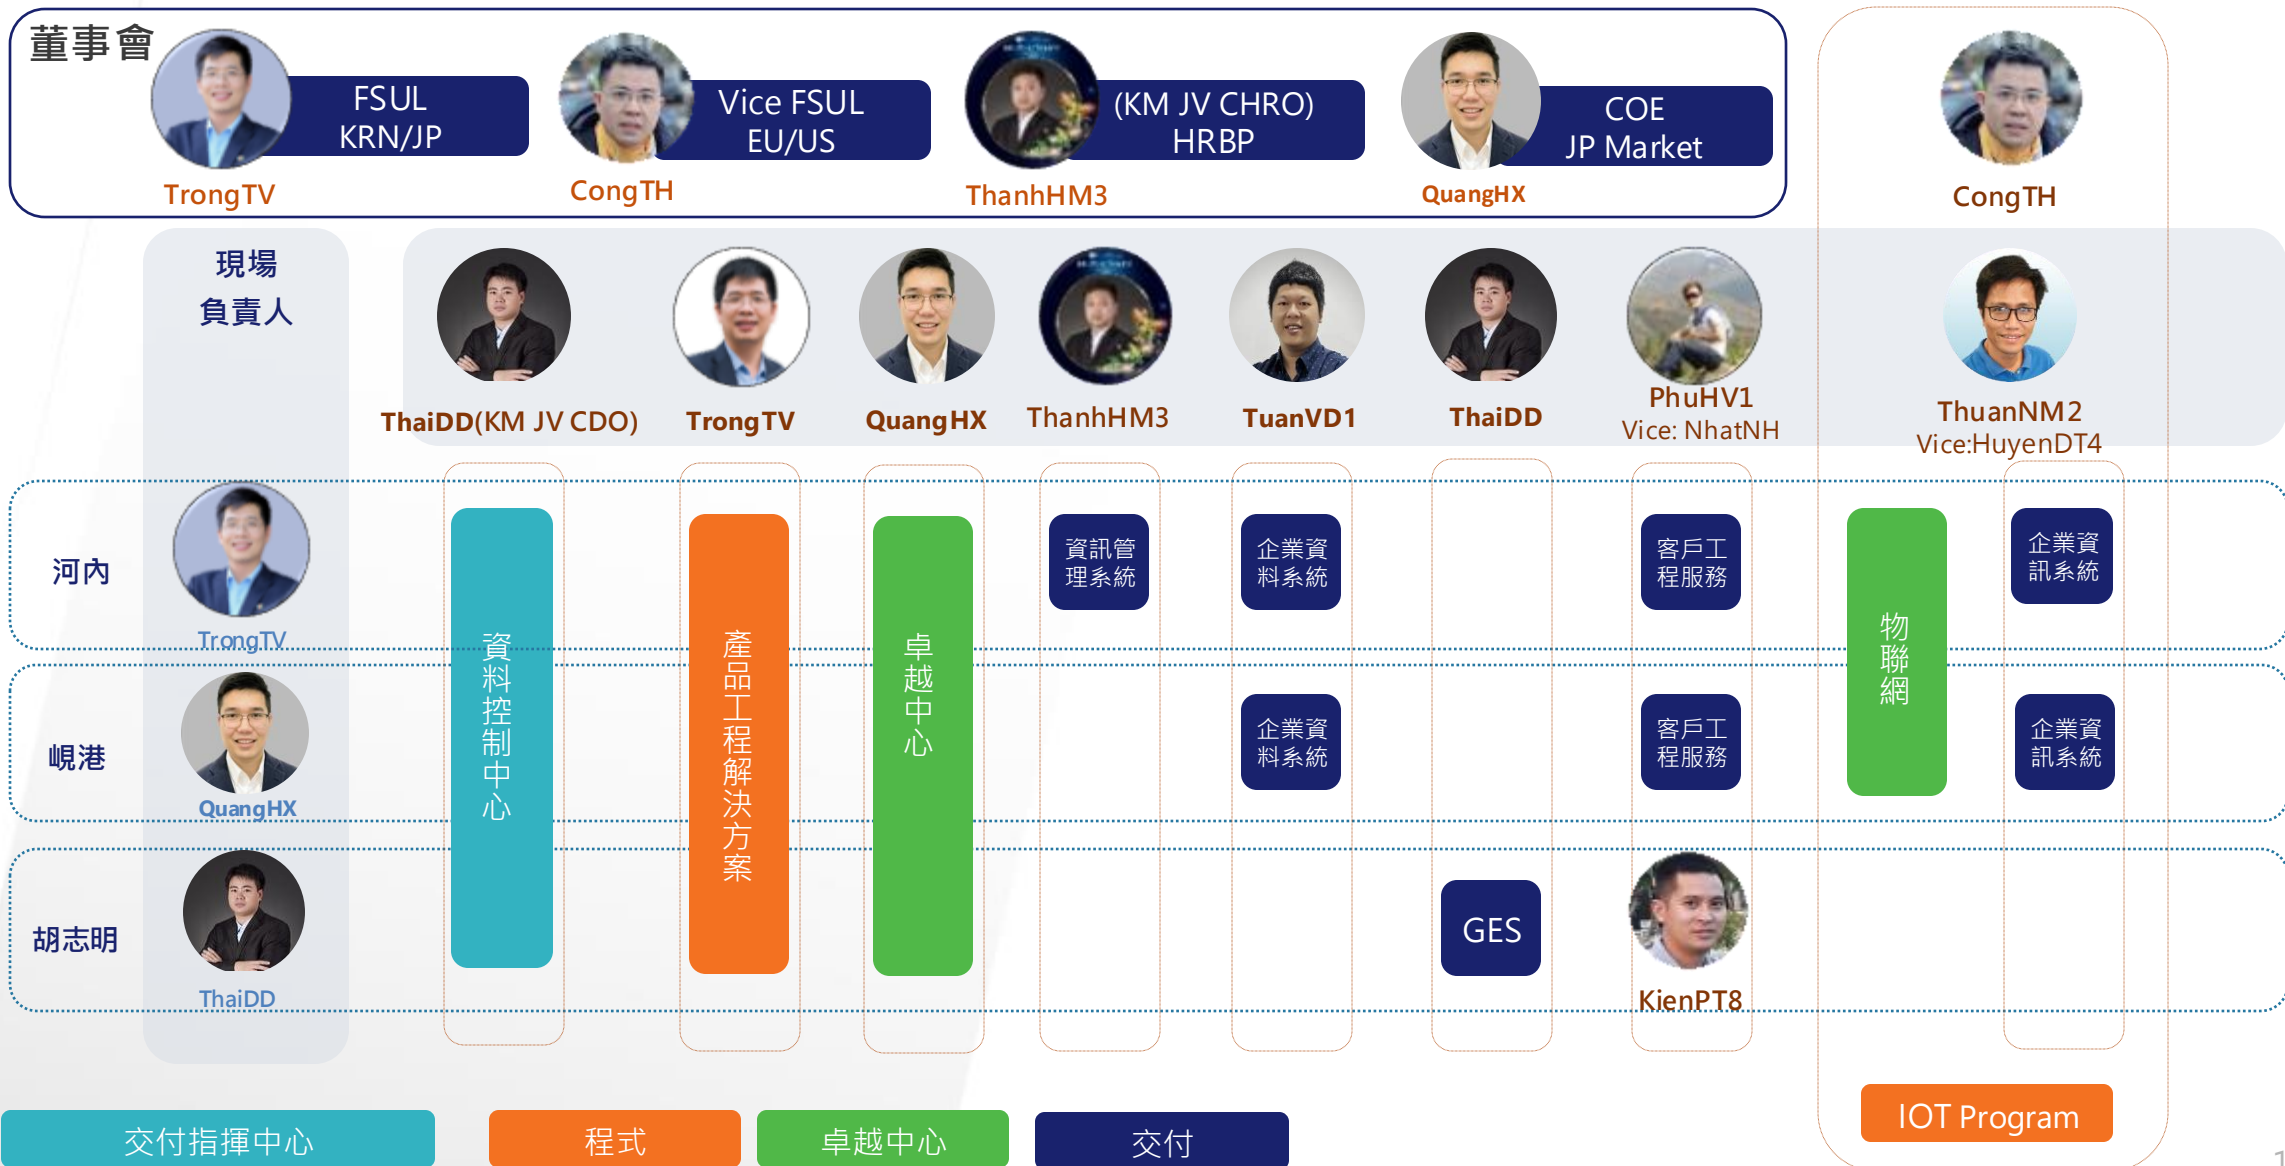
董事會

FSUL KRN/JP
TrongTV

Vice FSUL EU/US
CongTH

(KM JV CHRO) HRBP
ThanhHM3

COE JP Market
QuangHX

CongTH

現場負責人

ThaiDD(KM JV CDO)
TrongTV
QuangHX
ThanhHM3
TuanVD1
ThaiDD
PhuHV1
Vice: NhatNH
ThuanNM2
Vice:HuyenDT4

河內
TrongTV
峴港
QuangHX
胡志明
ThaiDD

資料控制中心
產品工程解決方案
卓越中心
資訊管理系統
企業資料系統
企業資料系統
客戶工程服務
客戶工程服務
物聯網
企業資訊系統
企業資訊系統
GES
KienPT8

交付指揮中心
程式
卓越中心
交付
IOT Program